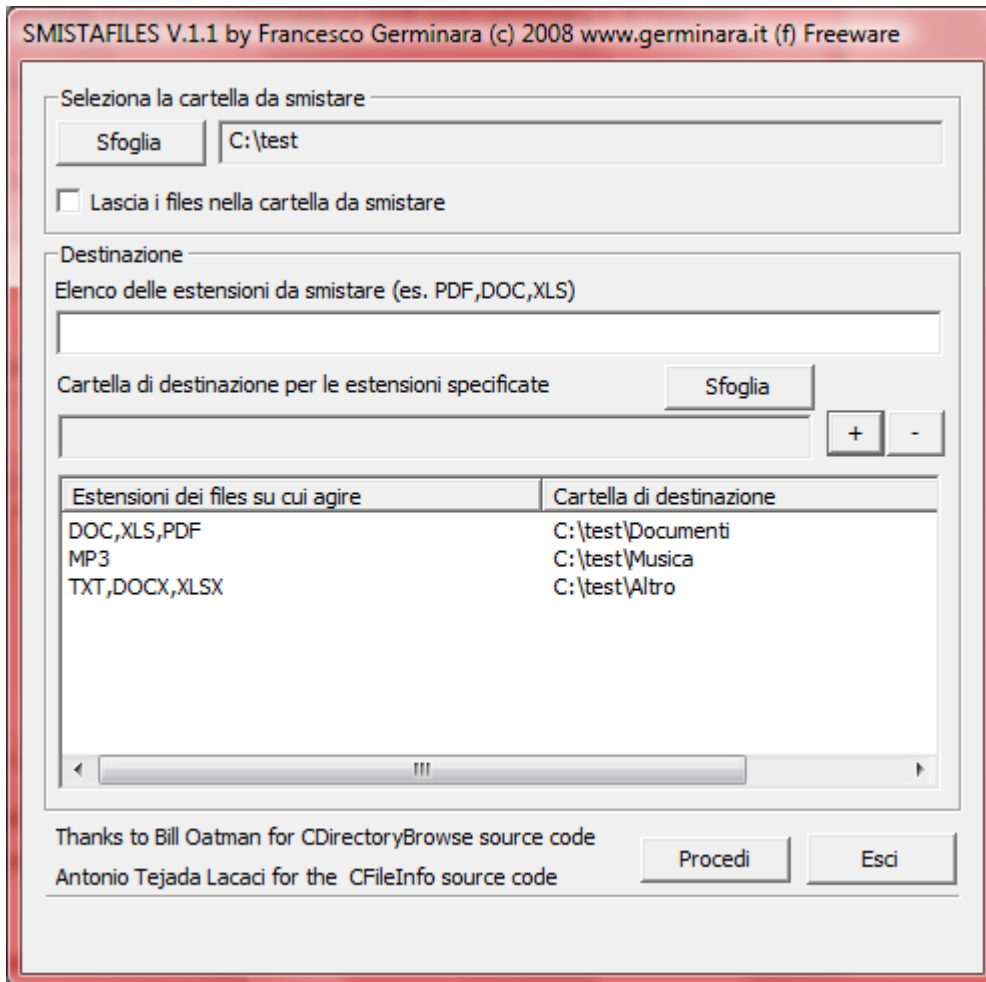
SMISTAFILES V.1.1 by Francesco Germinara (c) 2008 www.germinara.it (f) Freeware

Seleziona la cartella da smistare

Sfoglia

C:\test

Lascia i files nella cartella da smistare

Destinazione

Elenco delle estensioni da smistare (es. PDF,DOC,XLS)

Cartella di destinazione per le estensioni specificate

Sfoglia

+

-

| Estensioni dei files su cui agire | Cartella di destinazione |
|---|---|
| DOC,XLS,PDF | C:\test\Documenti |
| MP3 | C:\test\Musica |
| TXT,DOCX,XLSX | C:\test\Altro |

Thanks to Bill Oatman for CDirectoryBrowse source code

Antonio Tejada Lacaci for the CFileInfo source code

Procedi

Esci